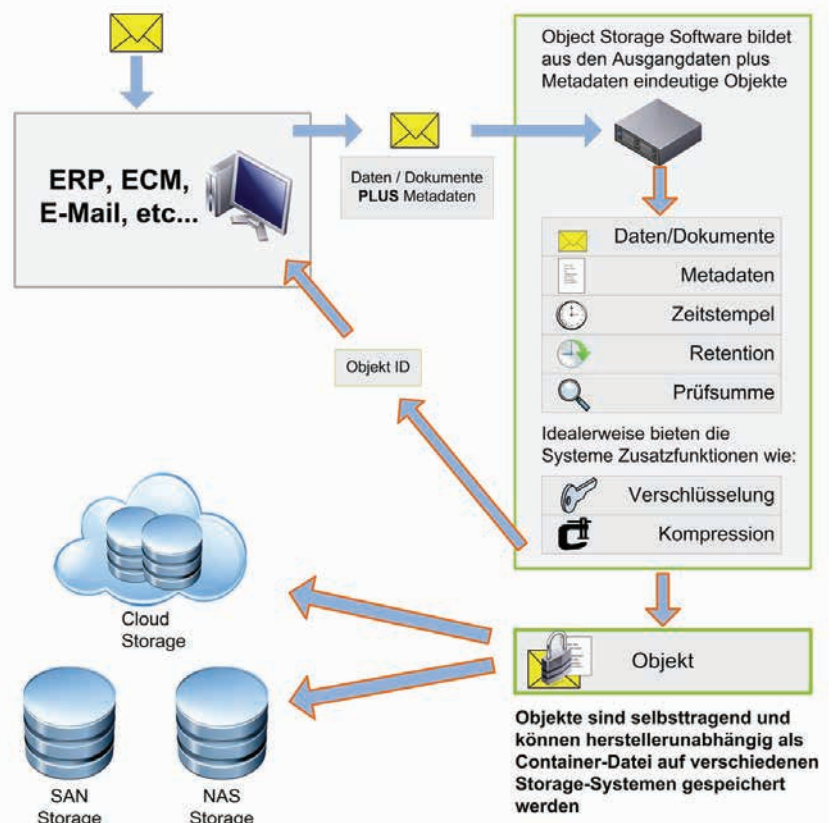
ERP, ECM, E-Mail, etc...

Daten / Dokumente PLUS Metadaten

Object Storage Software bildet aus den Ausgangdaten plus Metadaten eindeutige Objekte

Daten/Dokumente

Metadaten

Zeitstempel

Retention

Prüfsumme

Idealerweise bieten die Systeme Zusatzfunktionen wie:

Verschlüsselung

Kompression

Objekt ID

Cloud Storage

Objekt

SAN Storage

NAS Storage

Objekte sind selbsttragend und können herstellerunabhängig als Container-Datei auf verschiedenen Storage-Systemen gespeichert werden